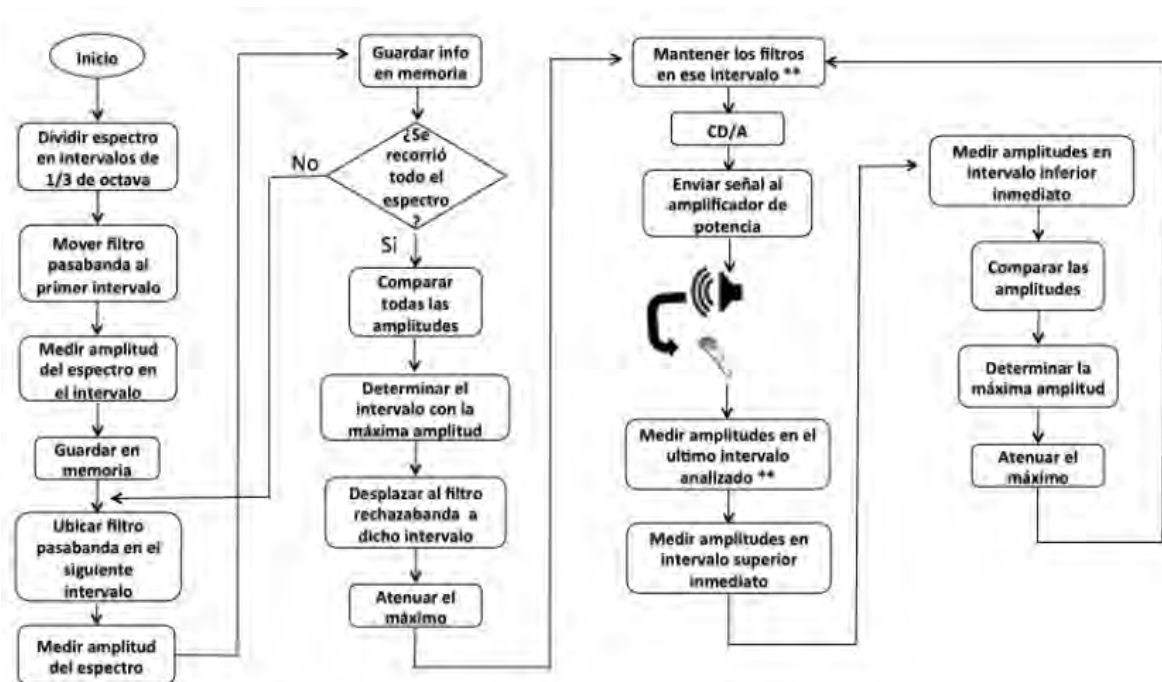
Inicio

Dividir espectro en intervalos de 1/3 de octava

Mover filtro pasabanda al primer intervalo

Medir amplitud del espectro en el intervalo

Guardar en memoria

Ubicar filtro pasabanda en el siguiente intervalo

Medir amplitud del espectro

Guardar info en memoria

¿Se recorrió todo el espectro ?

No

Si

Comparar todas las amplitudes

Determinar el intervalo con la máxima amplitud

Desplazar al filtro rechazabanda a dicho intervalo

Atenuar el máximo

Mantener los filtros en ese intervalo **

CD/A

Enviar señal al amplificador de potencia

Medir amplitudes en el ultimo intervalo analizado **

Medir amplitudes en intervalo superior inmediato

Medir amplitudes en intervalo inferior inmediato

Comparar las amplitudes

Determinar la máxima amplitud

Atenuar el máximo